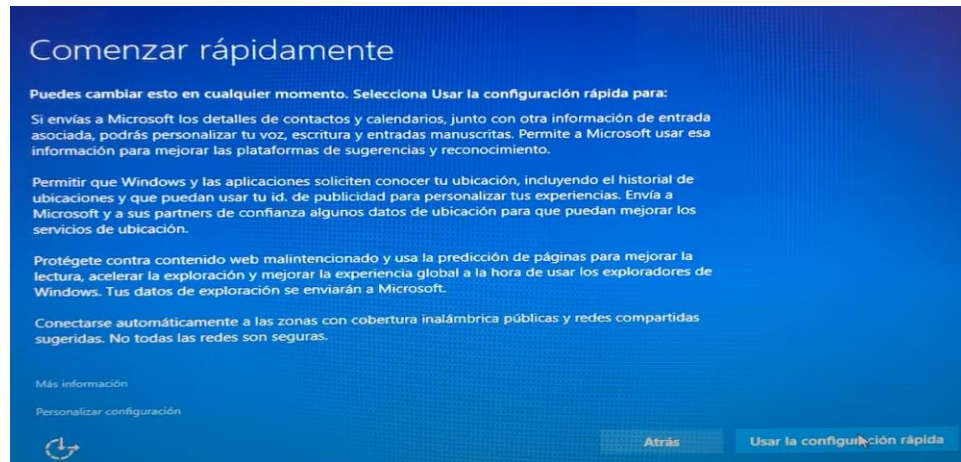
Comenzar rápidamente

Puedes cambiar esto en cualquier momento. Selecciona Usar la configuración rápida para:

Si envías a Microsoft los detalles de contactos y calendarios, junto con otra información de entrada asociada, podrás personalizar tu voz, escritura y entradas manuscritas. Permite a Microsoft usar esa información para mejorar las plataformas de sugerencias y reconocimiento.

Permitir que Windows y las aplicaciones soliciten conocer tu ubicación, incluyendo el historial de ubicaciones y que puedan usar tu id. de publicidad para personalizar tus experiencias. Envía a Microsoft y a sus partners de confianza algunos datos de ubicación para que puedan mejorar los servicios de ubicación.

Protégete contra contenido web malintencionado y usa la predicción de páginas para mejorar la lectura, acelerar la exploración y mejorar la experiencia global a la hora de usar los exploradores de Windows. Tus datos de exploración se enviarán a Microsoft.

Conectarse automáticamente a las zonas con cobertura inalámbrica públicas y redes compartidas sugeridas. No todas las redes son seguras.

Más información

Personalizar configuración

Atrás

Usar la configuración rápida